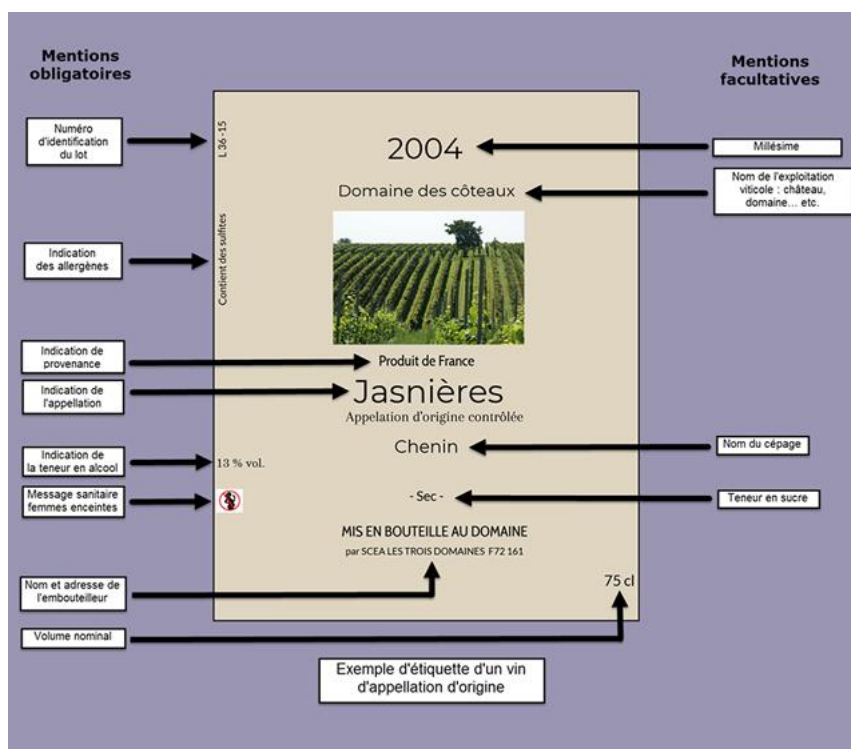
Mentions obligatoires

Mentions facultatives

Numéro d'identification du lot

L 36-15

2004

Millésime

Domaine des côteaux

Nom de l'exploitation viticole : château, domaine... etc.

Indication des allergènes

Contient des sulfites

Indication de provenance

Produit de France

Indication de l'appellation

Jasnières

Appelation d'origine contrôlée

Chenin

Nom du cépage

Indication de la teneur en alcool

13 % vol.

Message sanitaire femmes enceintes

- Sec -

Teneur en sucre

MIS EN BOUTEILLE AU DOMAINE

par SCEA LES TROIS DOMAINES F72 161

Nom et adresse de l'embouteilleur

75 cl

Volume nominal

Exemple d'étiquette d'un vin d'appellation d'origine